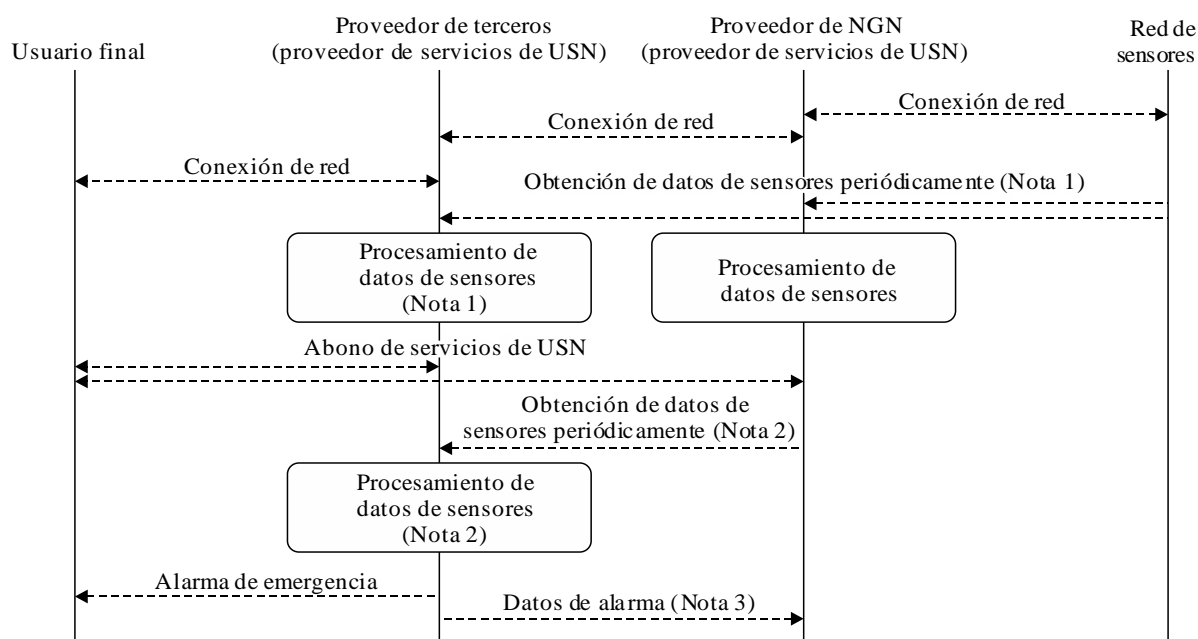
Usuario final

Proveedor de terceros
(proveedor de servicios de USN)

Proveedor de NGN
(proveedor de servicios de USN)

Red de
sensores

Conexión de red

Conexión de red

Conexión de red

Obtención de datos de sensores periódicamente (Nota 1)

Procesamiento de
datos de sensores
(Nota 1)

Procesamiento de
datos de sensores

Abono de servicios de USN

Obtención de datos de
sensores periódicamente (Nota 2)

Procesamiento de
datos de sensores
(Nota 2)

Alarma de emergencia

Datos de alarma (Nota 3)